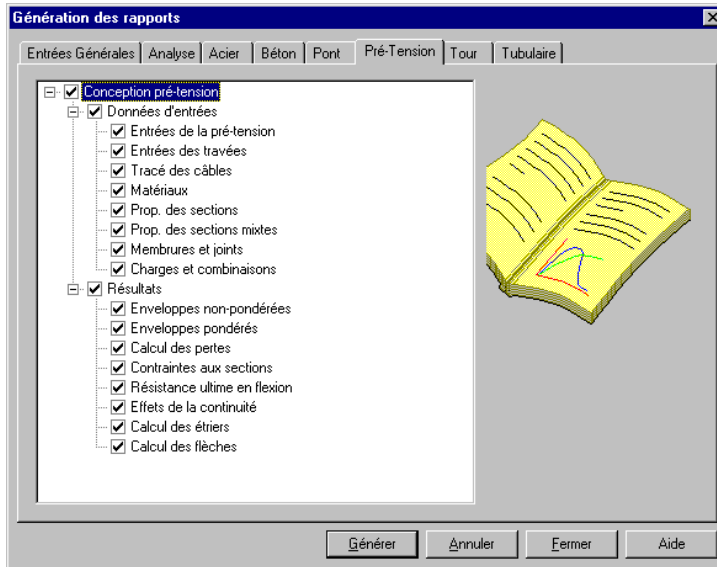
Génération des rapports

Entrées Générales | Analyse | Acier | Béton | Pont | Pré-Tension | Tour | Tubulaire

Conception pré-tension
Données d'entrées
Entrées de la pré-tension
Entrées des travées
Tracé des câbles
Matériaux
Prop. des sections
Prop. des sections mixtes
Membrures et joints
Charges et combinaisons
Résultats
Enveloppes non-pondérées
Enveloppes pondérés
Calcul des pertes
Contraintes aux sections
Résistance ultime en flexion
Effets de la continuité
Calcul des étriers
Calcul des flèches

Générer | Annuler | Fermer | Aide